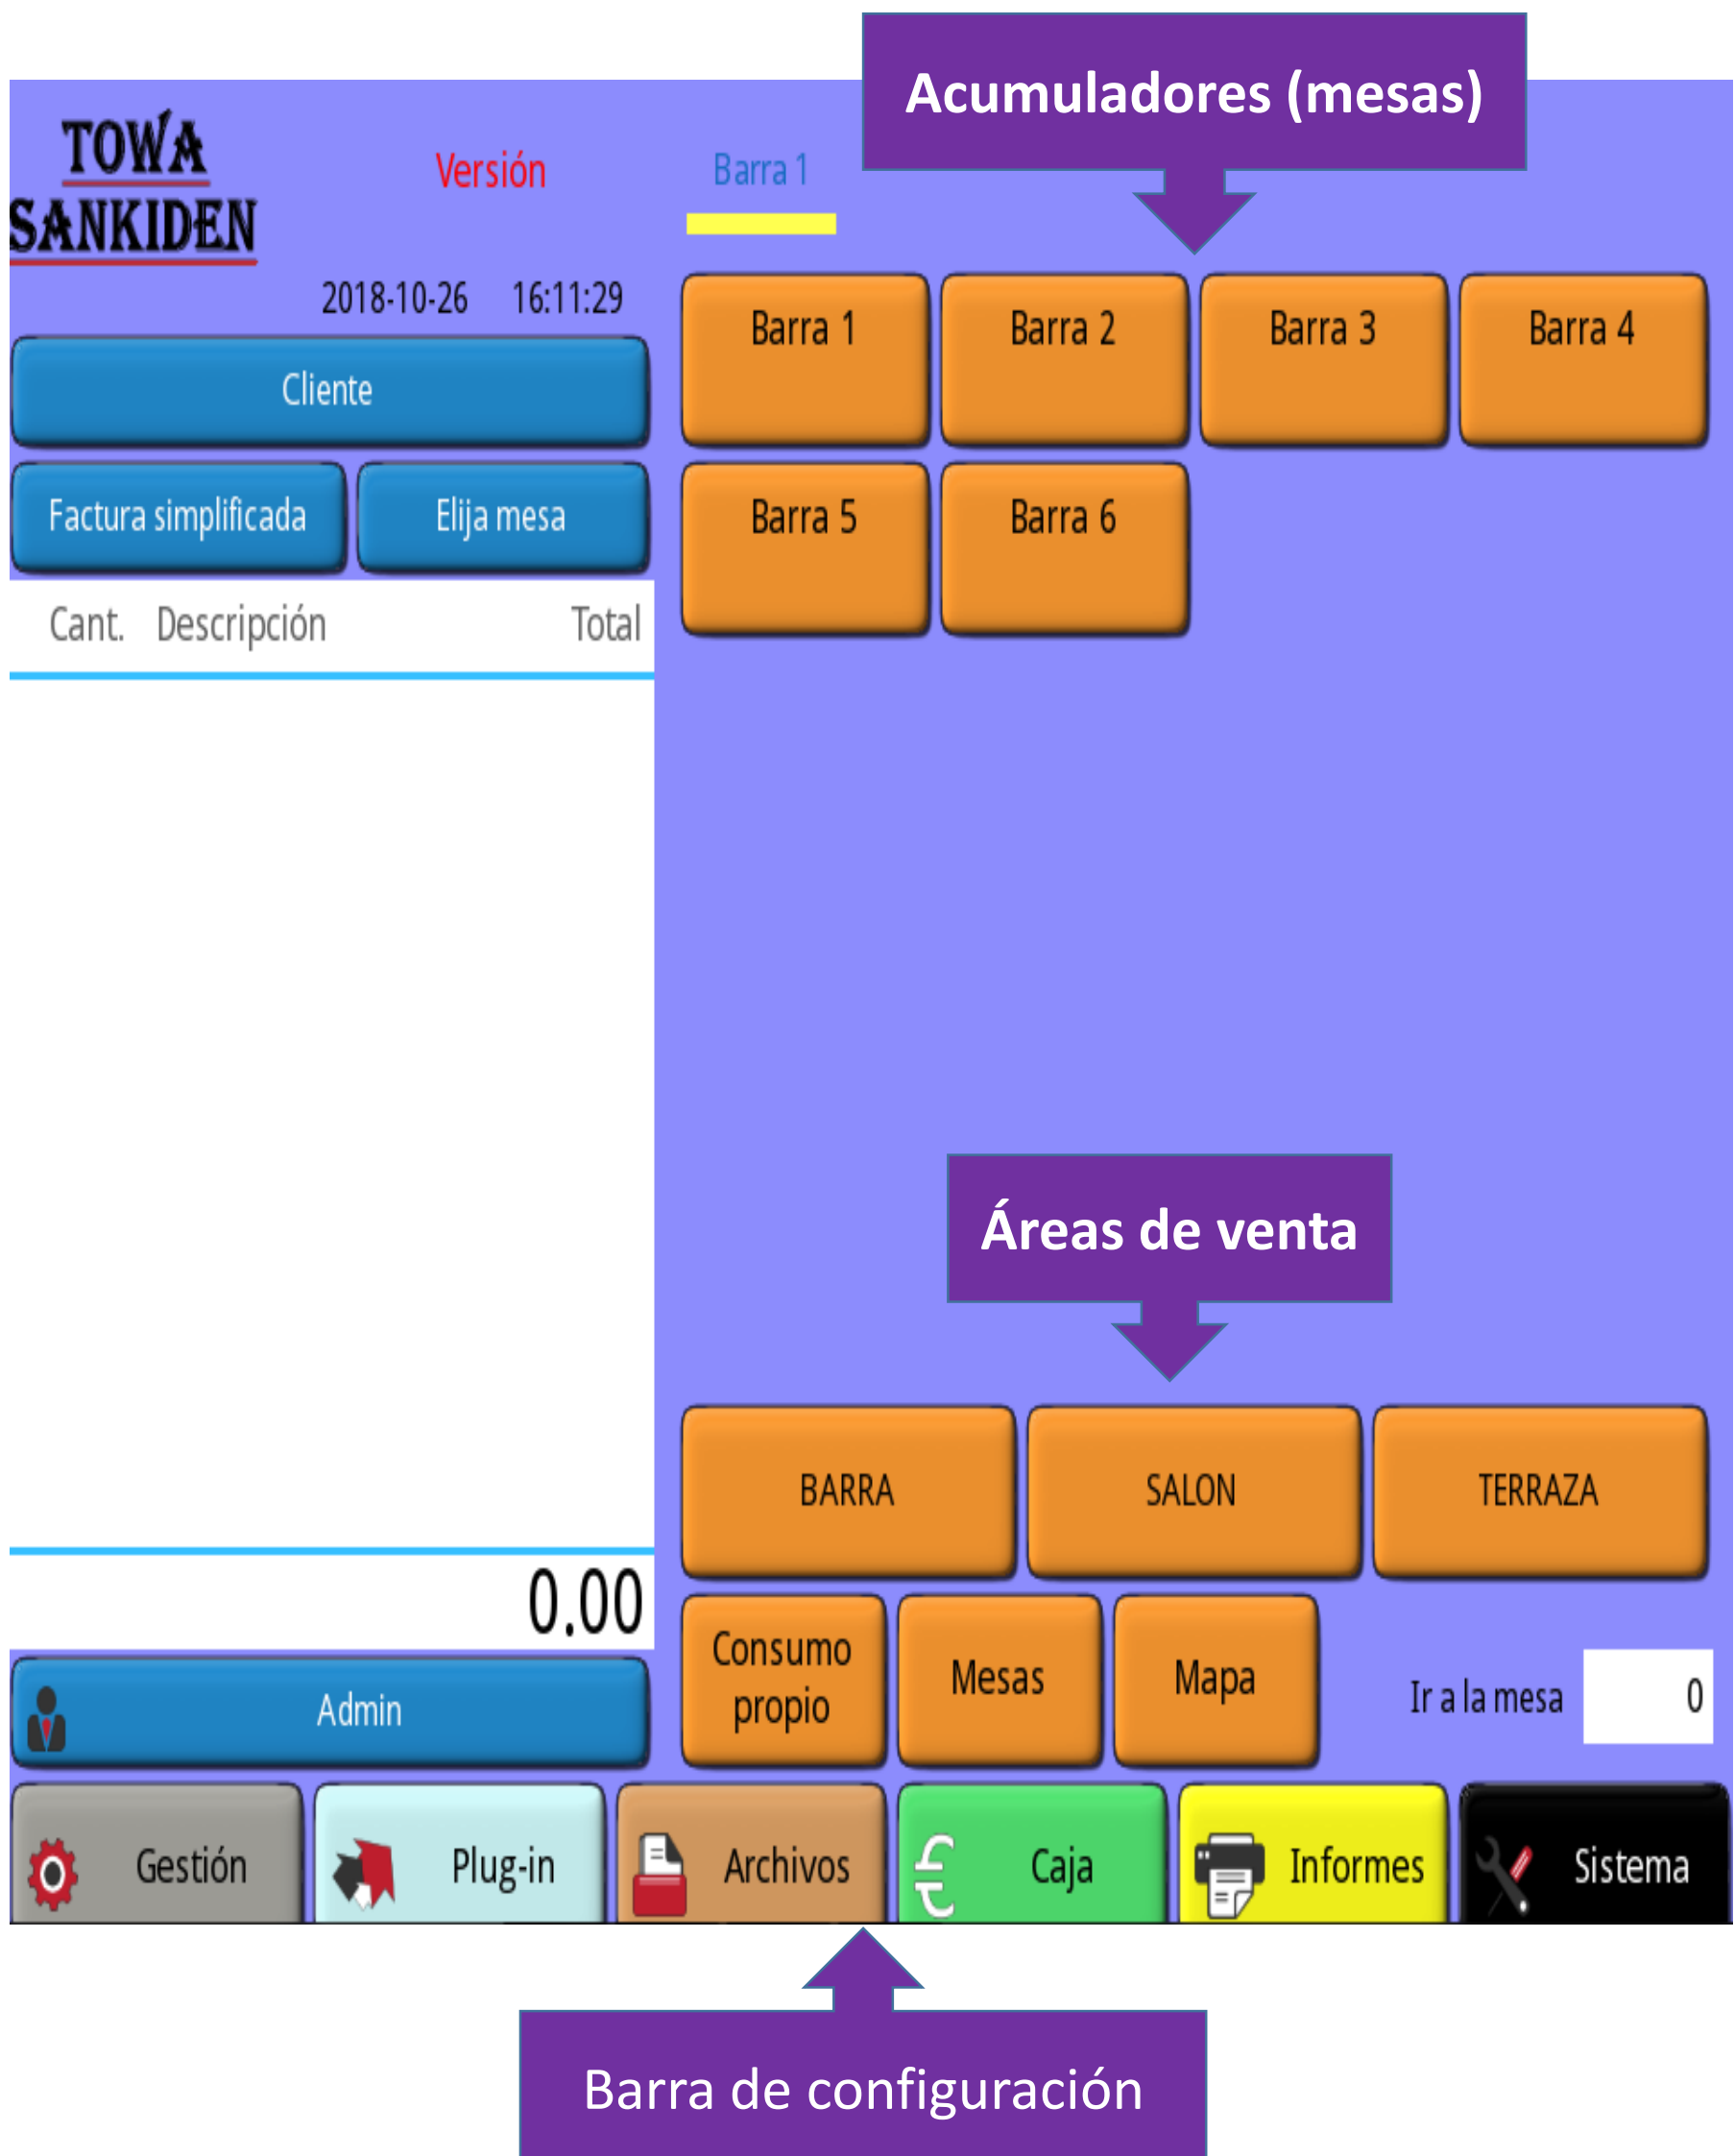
TOWA
SANKIDEN

Versión

Barra 1

Acumuladores (mesas)

2018-10-26 16:11:29

Cliente

Factura simplificada

Elija mesa

Cant. Descripción Total

Barra 1

Barra 2

Barra 3

Barra 4

Barra 5

Barra 6

Áreas de venta

BARRA

SALON

TERRAZA

0.00

Consumo propio

Mesas

Mapa

Ir a la mesa

0

Admin

Gestión

Plug-in

Archivos

Caja

Informes

Sistema

Barra de configuración